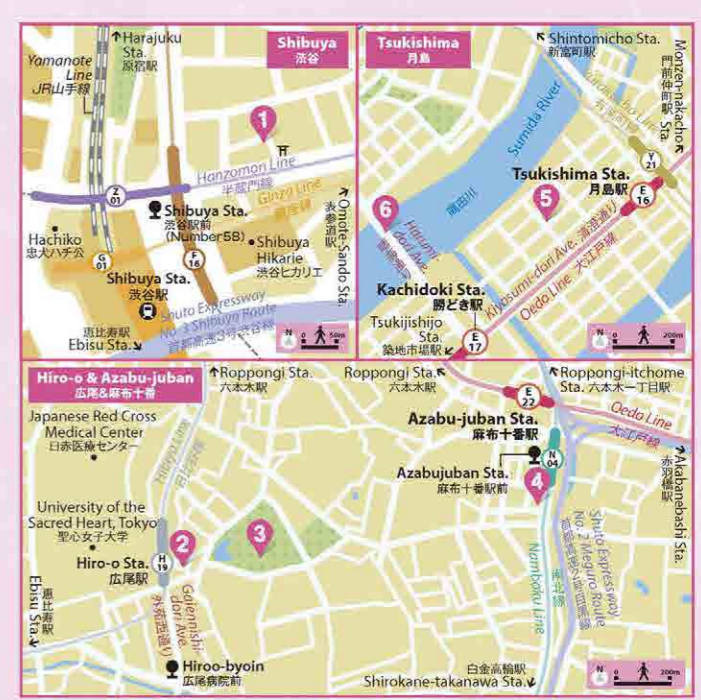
Shibuya
渋谷

Harajuku Sta.
原宿駅

Yamanote Line
JR山手線

1

Hanzomon Line
半蔵門線

Z 01

Ginza Line
銀座線

Omote-Sando Sta.
表参道駅

Shibuya Sta.
渋谷駅前
(Number 58)

Hachiko
忠犬ハチ公

G 01

F 16

Shibuya Hikarie
渋谷ヒカリエ

Shibuya Sta.
渋谷駅

Shuto Expressway No. 3 Shibuya Route
首都高速3号渋谷線

恵比寿駅
Ebisu Sta.

N
0 50m

Tsukishima
月島

Shintomicho Sta.
新富町駅

Monzen-nakacho Sta.
門前仲町駅

Yurakucho Line
有楽町線

Sumida River

Y 21

6

Harumi-dori Ave.
晴海通り

隅田川

5

Tsukishima Sta.
月島駅

E 16

Kiyosumi-dori Ave. 清澄通り

Oedo Line 大江戸線

Kachidoki Sta.
勝どき駅

Tsukijishijo Sta.
築地市場駅

E 17

N
0 200m

Hiro-o & Azabu-juban
広尾&麻布十番

Roppongi Sta.
六本木駅

Roppongi Sta.
六本木駅

Roppongi-itchome Sta. 六本木一丁目駅

E 22

Oedo Line
大江戸線

Japanese Red Cross Medical Center
日赤医療センター

Azabu-juban Sta.
麻布十番駅

Akabanebashi Sta.
赤羽橋駅

N 04

Azabujuban Sta.
麻布十番駅前

4

University of the Sacred Heart, Tokyo
聖心女子大学

Hibiya Line
日比谷線

3

2

H 19

Hiro-o Sta.
広尾駅

Ebisu Sta.
恵比寿駅

Gaienishi-dori Ave.
外苑西通り

Shuto Expressway No. 2 Meguro Route
首都高速2号目黒線

Namboku Line
南北線

Hiroo-byoin
広尾病院前

白金高輪駅
Shirokane-takanawa Sta.

N
0 200m